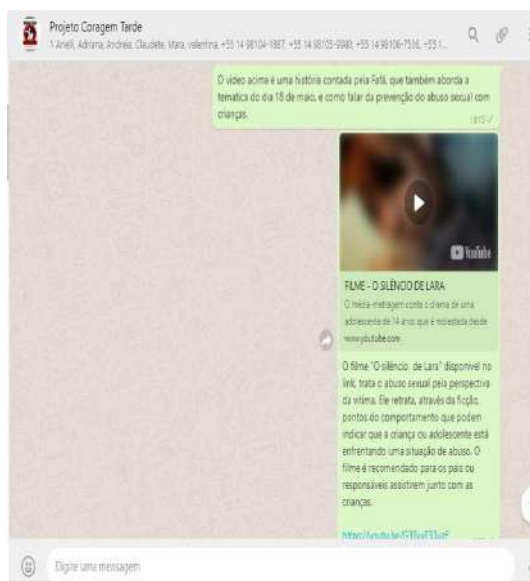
Projeto Coragem Tarde
1 Aneli, Adriana, Andreia, Claudete, Mara, valentina, +55 14 98104-1887, +55 14 98105-3980, +55 14 98106-7536, +55 1...

O vídeo acima é uma história contada pela Fafá, que também aborda a temática do dia 18 de maio, e como falar da prevenção do abuso sexual com crianças.
18:15

YouTube

FILME - O SILÊNCIO DE LARA
O média-metragem conta o drama de uma adolescente de 14 anos que é molestada desde
www.youtube.com

O filme "O silêncio de Lara" disponível no link, trata o abuso sexual pela perspectiva da vítima. Ele retrata, através da ficção, pontos do comportamento que podem indicar que a criança ou adolescente está enfrentando uma situação de abuso. O filme é recomendado para os pais ou responsáveis assistirem junto com as crianças.

https://youtu.be/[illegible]

Digite uma mensagem